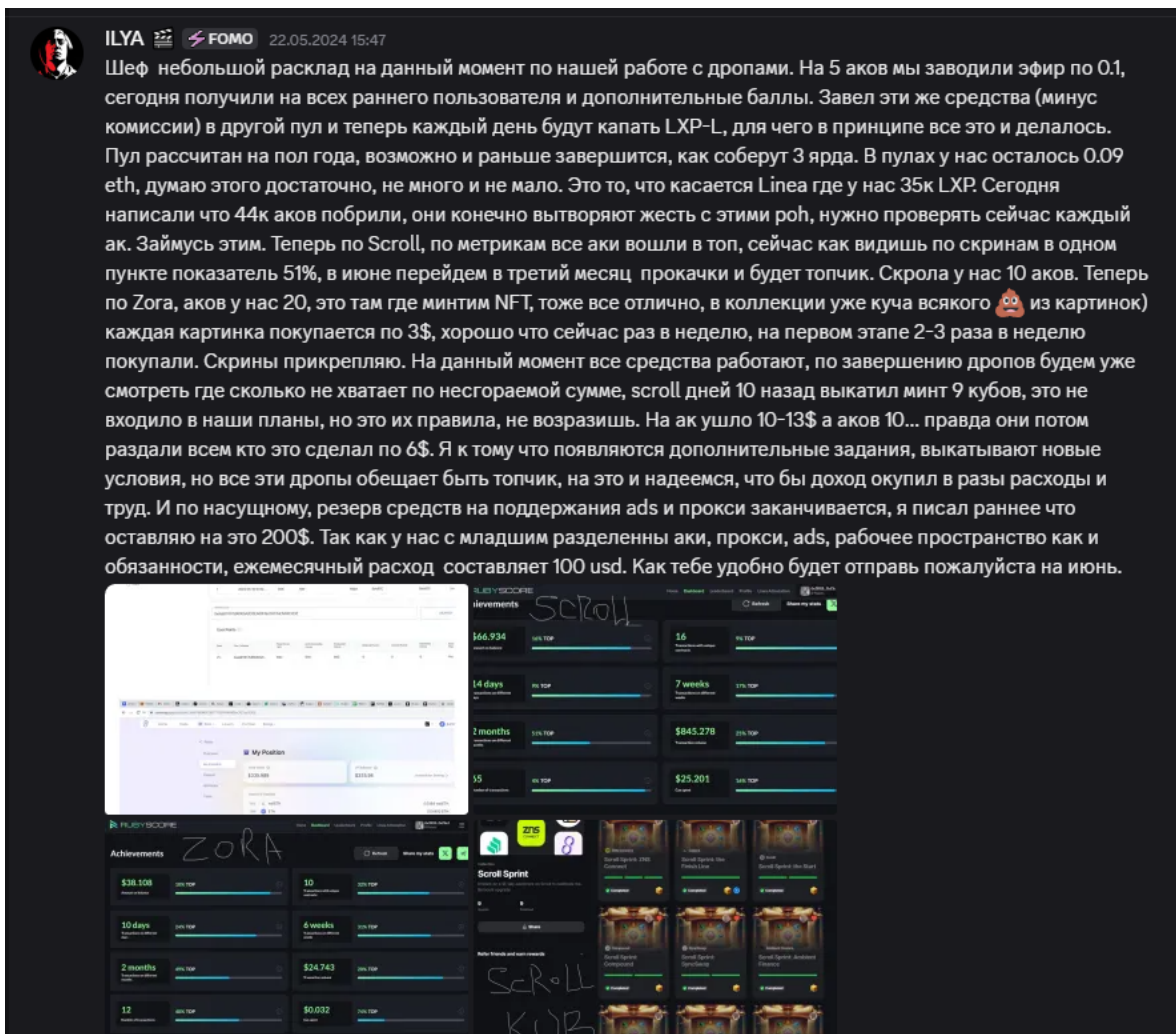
ILYA ⚡FOMO 22.05.2024 15:47

Шеф небольшой расклад на данный момент по нашей работе с дропами. На 5 аков мы заводили эфир по 0.1, сегодня получили на всех раннего пользователя и дополнительные баллы. Завел эти же средства (минус комиссии) в другой пул и теперь каждый день будут капать LXP-L, для чего в принципе все это и делалось. Пул рассчитан на пол года, возможно и раньше завершится, как соберут 3 ярда. В пулах у нас осталось 0.09 eth, думаю этого достаточно, не много и не мало. Это то, что касается Linea где у нас 35к LXP. Сегодня написали что 44к аков побрили, они конечно вытворяют жесть с этими poh, нужно проверять сейчас каждый ак. Займусь этим. Теперь по Scroll, по метрикам все аки вошли в топ, сейчас как видишь по скринам в одном пункте показатель 51%, в июне перейдем в третий месяц прокачки и будет топчик. Скрола у нас 10 аков. Теперь по Zora, аков у нас 20, это там где минтим NFT, тоже все отлично, в коллекции уже куча всякого 💩 из картинок) каждая картинка покупается по 3$, хорошо что сейчас раз в неделю, на первом этапе 2-3 раза в неделю покупали. Скрины прикрепляю. На данный момент все средства работают, по завершению дропов будем уже смотреть где сколько не хватает по несгораемой сумме, scroll дней 10 назад выкатил минт 9 кубов, это не входило в наши планы, но это их правила, не возразишь. На ак ушло 10-13$ а аков 10... правда они потом раздали всем кто это сделал по 6$. Я к тому что появляются дополнительные задания, выкатывают новые условия, но все эти дропы обещает быть топчик, на это и надеемся, что бы доход окупил в разы расходы и труд. И по насущному, резерв средств на поддержания ads и прокси заканчивается, я писал раннее что оставляю на это 200$. Так как у нас с младшим разделенны аки, прокси, ads, рабочее пространство как и обязанности, ежемесячный расход составляет 100 usd. Как тебе удобно будет отправь пожалуйста на июнь.

My Position

RUBYSCORE
Achievements
SCROLL
Refresh
Share my stats
$66.934
56% TOP
16
9% TOP
14 days
9% TOP
7 weeks
17% TOP
2 months
51% TOP
$845.278
21% TOP
5
4% TOP
$25.201
14% TOP

RUBYSCORE
Achievements
ZORA
Refresh
Share my stats
$38.108
39% TOP
10
32% TOP
10 days
54% TOP
6 weeks
35% TOP
2 months
49% TOP
$24.743
39% TOP
12
48% TOP
$0.032
74% TOP

Scroll Sprint
Refer friends and earn rewards
SCROLL
KUB
Scroll Sprint: ZNS Connect
Scroll Sprint: Nex Finds Live
Scroll Sprint: Nu Start
Scroll Sprint: Compound
Scroll Sprint: SyncSwap
Scroll Sprint: Ambient Finance